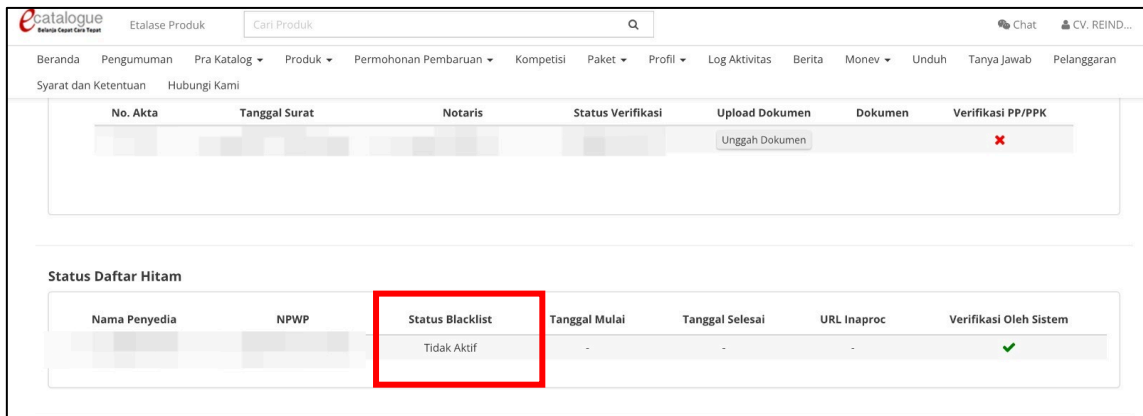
ecatalogue
Belanja Cepat Cara Tepat

Etalase Produk | Cari Produk

Chat | CV. REIND...

Beranda | Pengumuman | Pra Katalog ▾ | Produk ▾ | Permohonan Pembaruan ▾ | Kompetisi | Paket ▾ | Profil ▾ | Log Aktivitas | Berita | Monev ▾ | Unduh | Tanya Jawab | Pelanggaran | Syarat dan Ketentuan | Hubungi Kami

| No. Akta | Tanggal Surat | Notaris | Status Verifikasi | Upload Dokumen | Dokumen | Verifikasi PP/PPK |
|---|---|---|---|---|---|---|
| | | | | Unggah Dokumen | | ✖ |

Status Daftar Hitam

| Nama Penyedia | NPWP | Status Blacklist | Tanggal Mulai | Tanggal Selesai | URL Inaproc | Verifikasi Oleh Sistem |
|---|---|---|---|---|---|---|
| | | Tidak Aktif | - | - | - | ✔ |